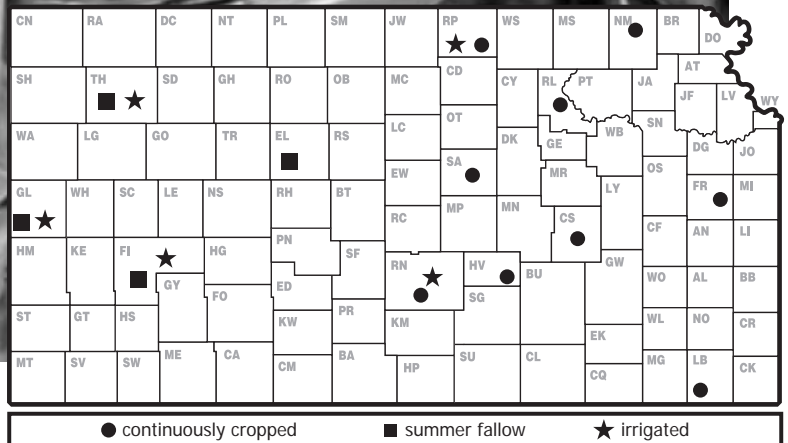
CN RA DC NT PL SM JW RP WS MS NM BR DO
SH TH SD GH RO OB MC CD CY RL PT JA AT
JF LV WY
WA LG GO TR EL RS LC OT DK GE WB SN DG JO
EW SA MR OS
GL WH SC LE NS RH BT MP MN LY FR MI
RC CS CF AN LI
HM KE FI HG PN SF
GY RN HV BU GW WO AL BB
FO ED SG
ST GT HS KW PR KM WL NO CR
EK
MT SV SW ME CA CM BA HP SU CL CQ MG LB CK

● continuously cropped ■ summer fallow ★ irrigated